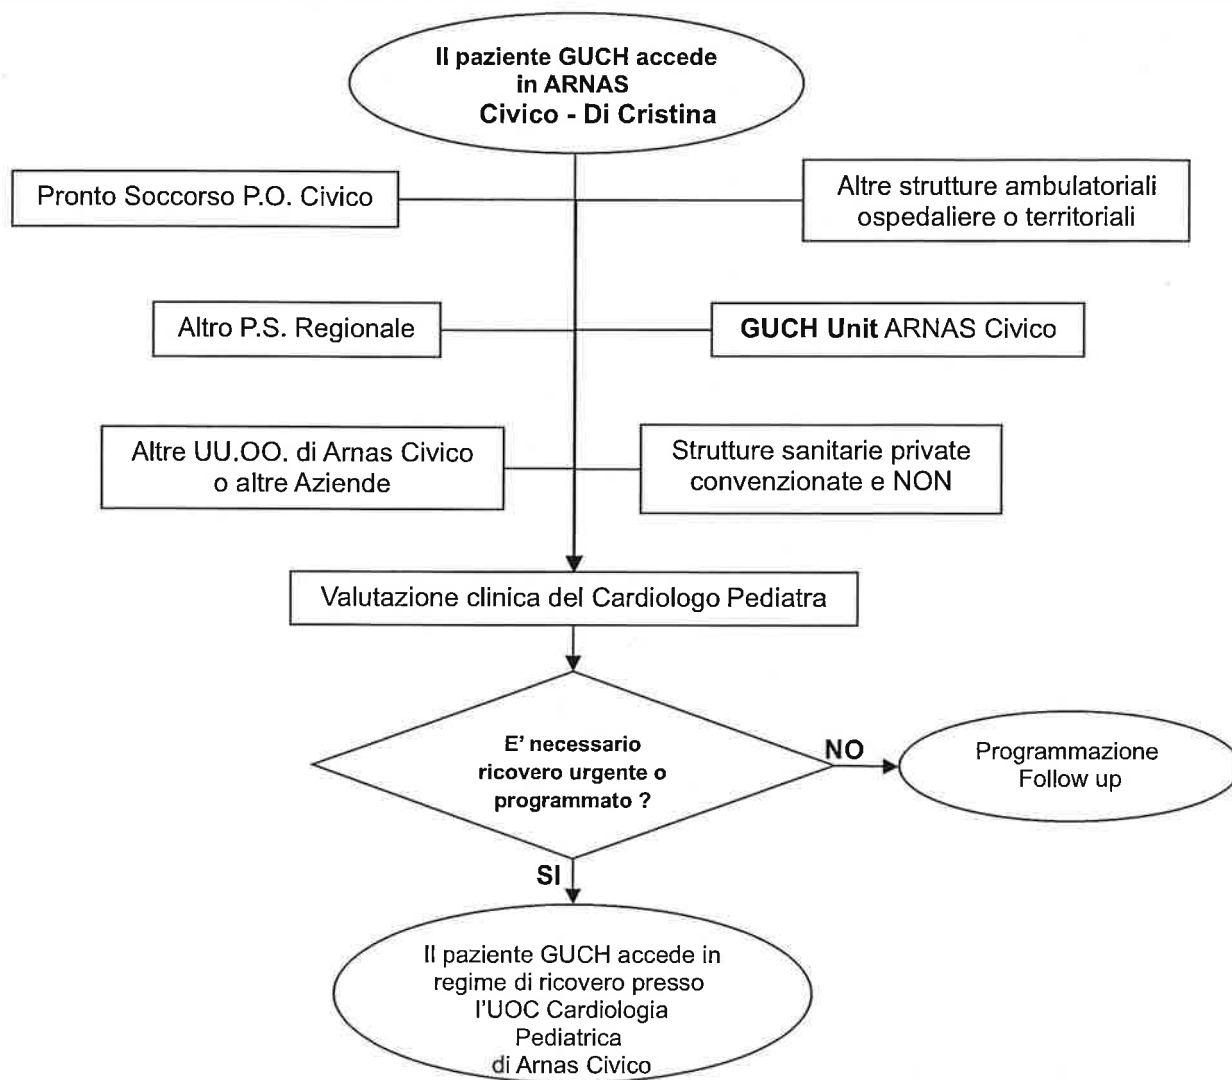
Il paziente GUCH accede in ARNAS Civico - Di Cristina

Pronto Soccorso P.O. Civico

Altre strutture ambulatoriali ospedaliere o territoriali

Altro P.S. Regionale

GUCH Unit ARNAS Civico

Altre UU.OO. di Arnas Civico o altre Aziende

Strutture sanitarie private convenzionate e NON

Valutazione clinica del Cardiologo Pediatra

E' necessario ricovero urgente o programmato ?

NO

Programmazione Follow up

SI

Il paziente GUCH accede in regime di ricovero presso l'UOC Cardiologia Pediatrica di Arnas Civico